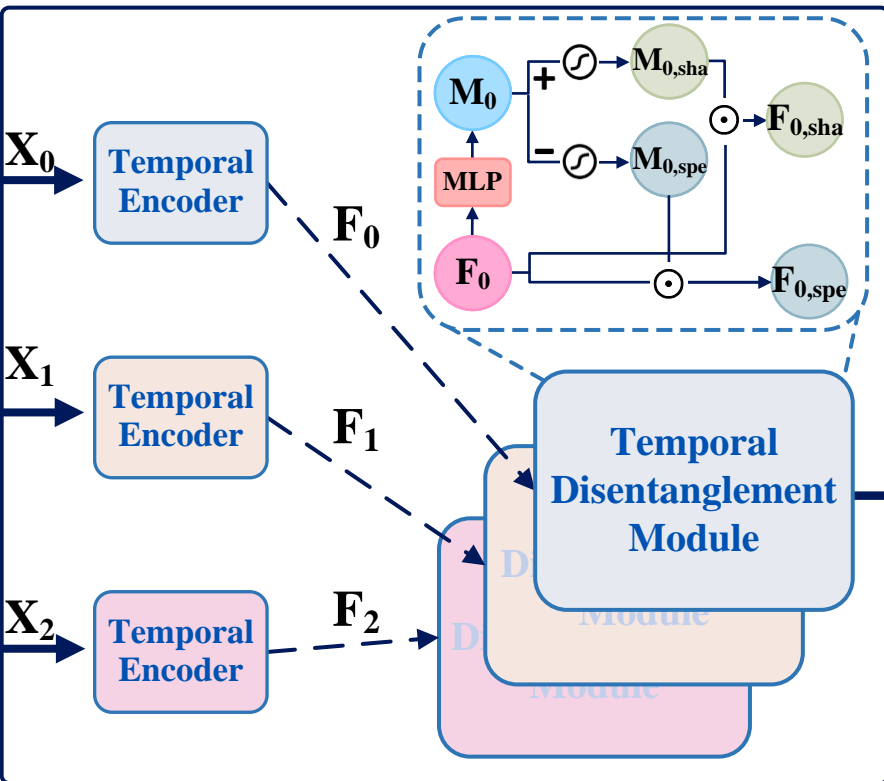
$M_0$

+

−

$M_{0,sha}$

$\odot$

$F_{0,sha}$

$M_{0,spe}$

MLP

$F_0$

$\odot$

$F_{0,spe}$

$X_0$

Temporal Encoder

$F_0$

$X_1$

Temporal Encoder

$F_1$

$X_2$

Temporal Encoder

$F_2$

Temporal Disentanglement Module

Di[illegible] Module

Di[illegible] Module